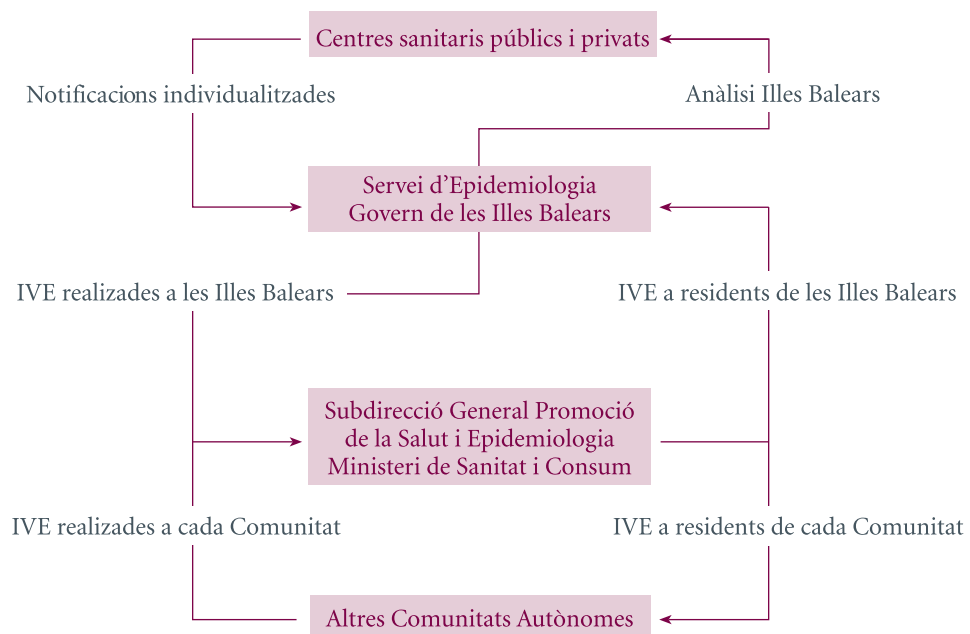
Centres sanitaris públics i privats

Notificacions individualitzades

Anàlisi Illes Balears

Servei d’Epidemiologia
Govern de les Illes Balears

IVE realizades a les Illes Balears

IVE a residents de les Illes Balears

Subdirecció General Promoció
de la Salut i Epidemiologia
Ministeri de Sanitat i Consum

IVE realizades a cada Comunitat

IVE a residents de cada Comunitat

Altres Comunitats Autònomes